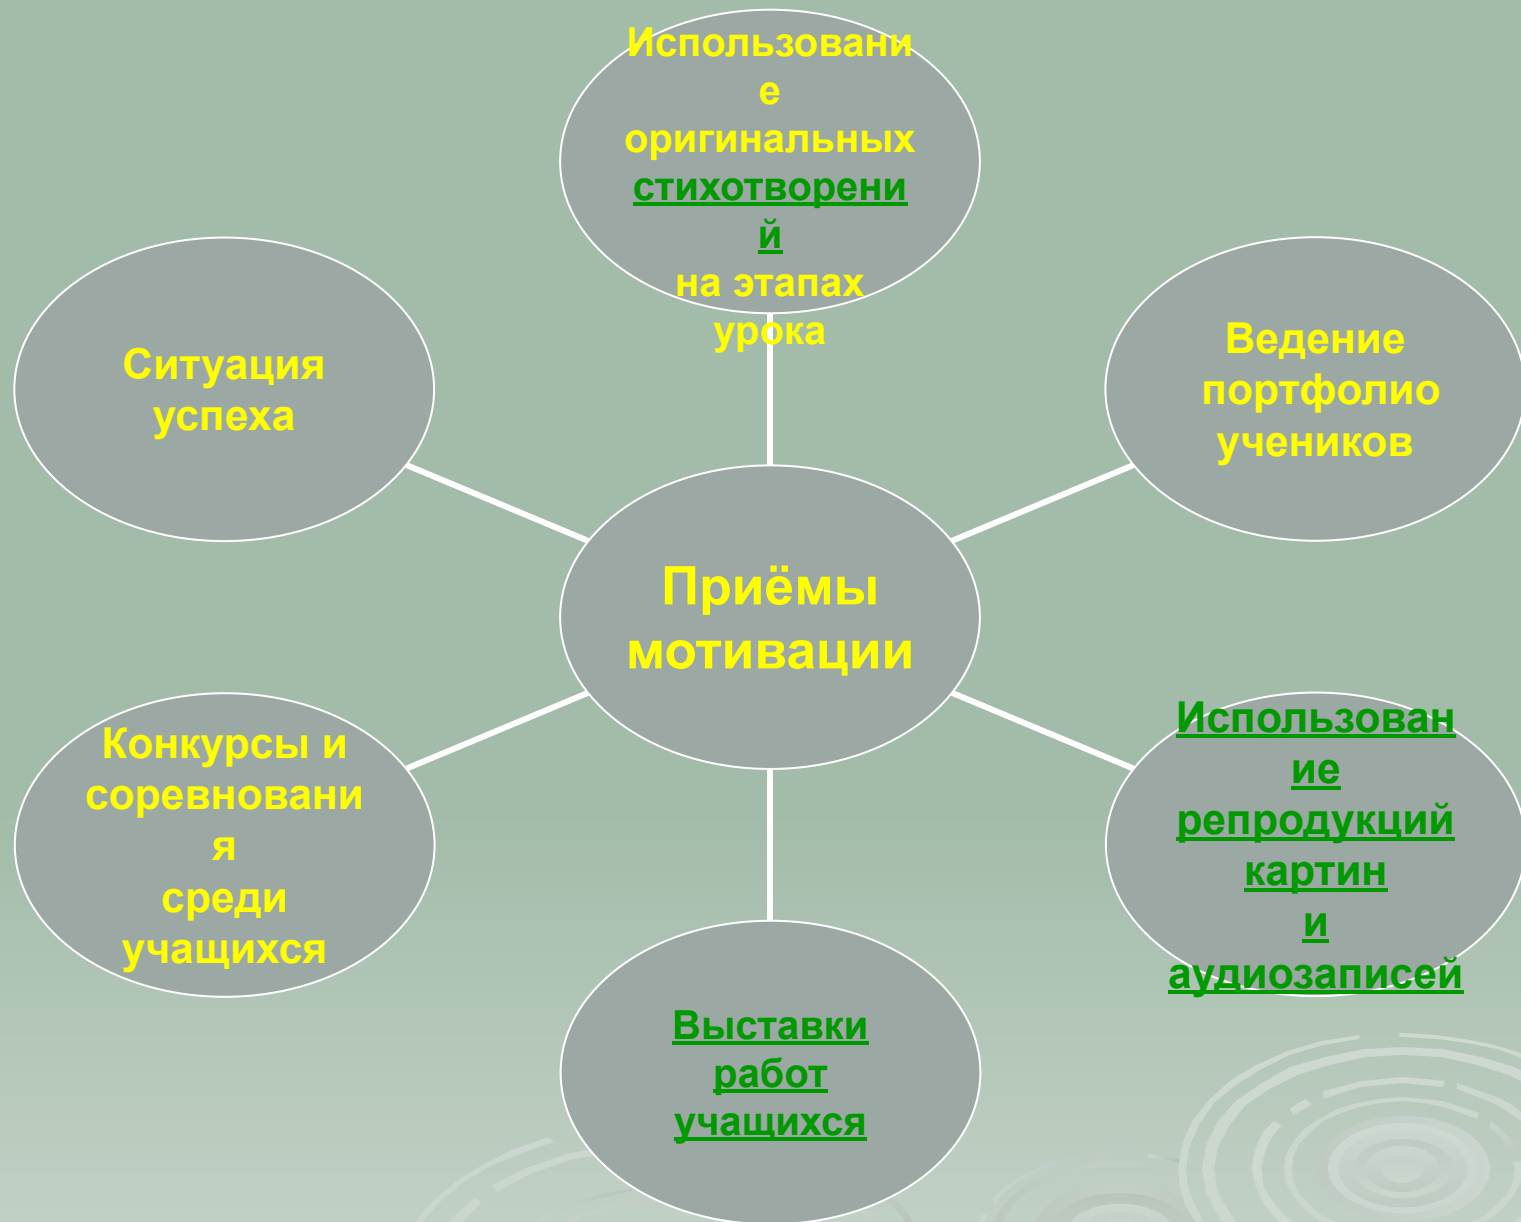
Использование оригинальных стихотворений на этапах урока

Ситуация успеха

Ведение портфолио учеников

Приёмы мотивации

Конкурсы и соревнования среди учащихся

Использование репродукций картин и аудиозаписей

Выставки работ учащихся